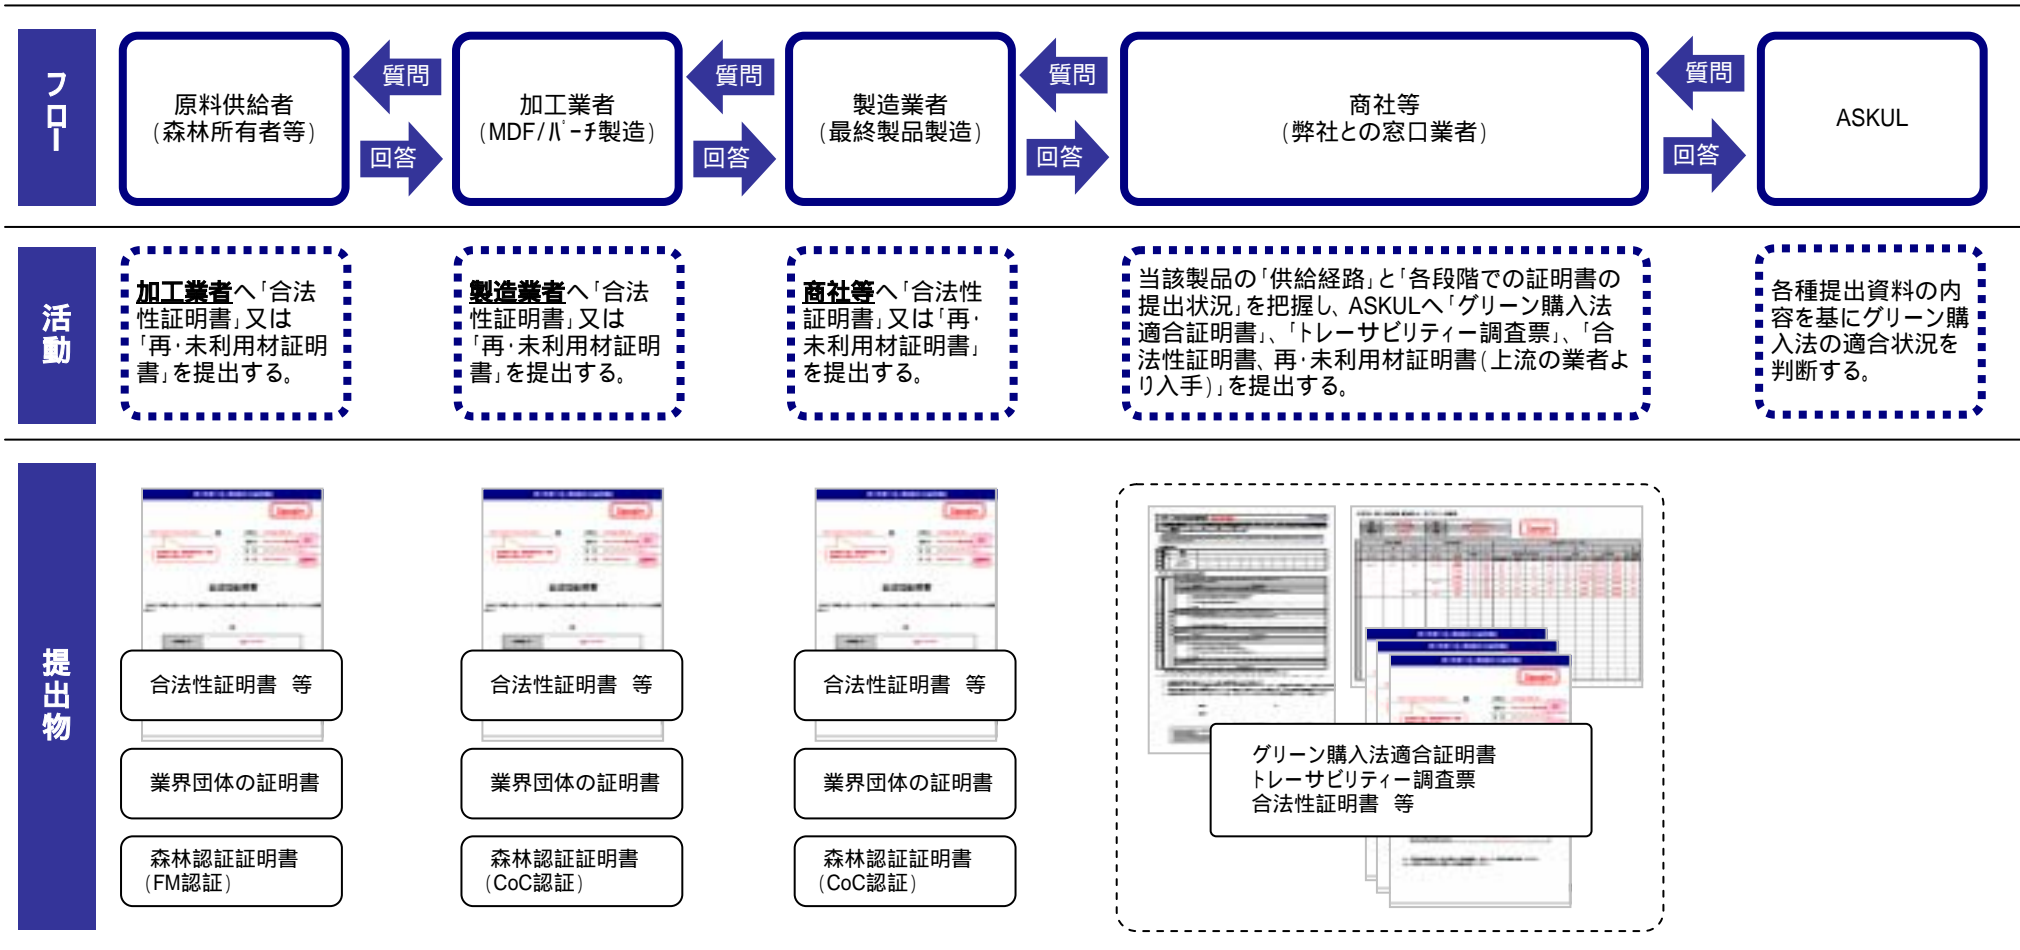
フロー

原料供給者
(森林所有者等)

質問
回答

加工業者
(MDF/パーチ製造)

質問
回答

製造業者
(最終製品製造)

質問
回答

商社等
(弊社との窓口業者)

質問
回答

ASKUL

活動

加工業者へ「合法性証明書」又は「再・未利用材証明書」を提出する。

製造業者へ「合法性証明書」又は「再・未利用材証明書」を提出する。

商社等へ「合法性証明書」又は「再・未利用材証明書」を提出する。

当該製品の「供給経路」と「各段階での証明書の提出状況」を把握し、ASKULへ「グリーン購入法適合証明書」、「トレーサビリティー調査票」、「合法性証明書、再・未利用材証明書(上流の業者より入手)」を提出する。

各種提出資料の内容を基にグリーン購入法の適合状況を判断する。

提出物

合法性証明書　等
業界団体の証明書
森林認証証明書
(FM認証)

合法性証明書　等
業界団体の証明書
森林認証証明書
(CoC認証)

合法性証明書　等
業界団体の証明書
森林認証証明書
(CoC認証)

グリーン購入法適合証明書
トレーサビリティー調査票
合法性証明書　等